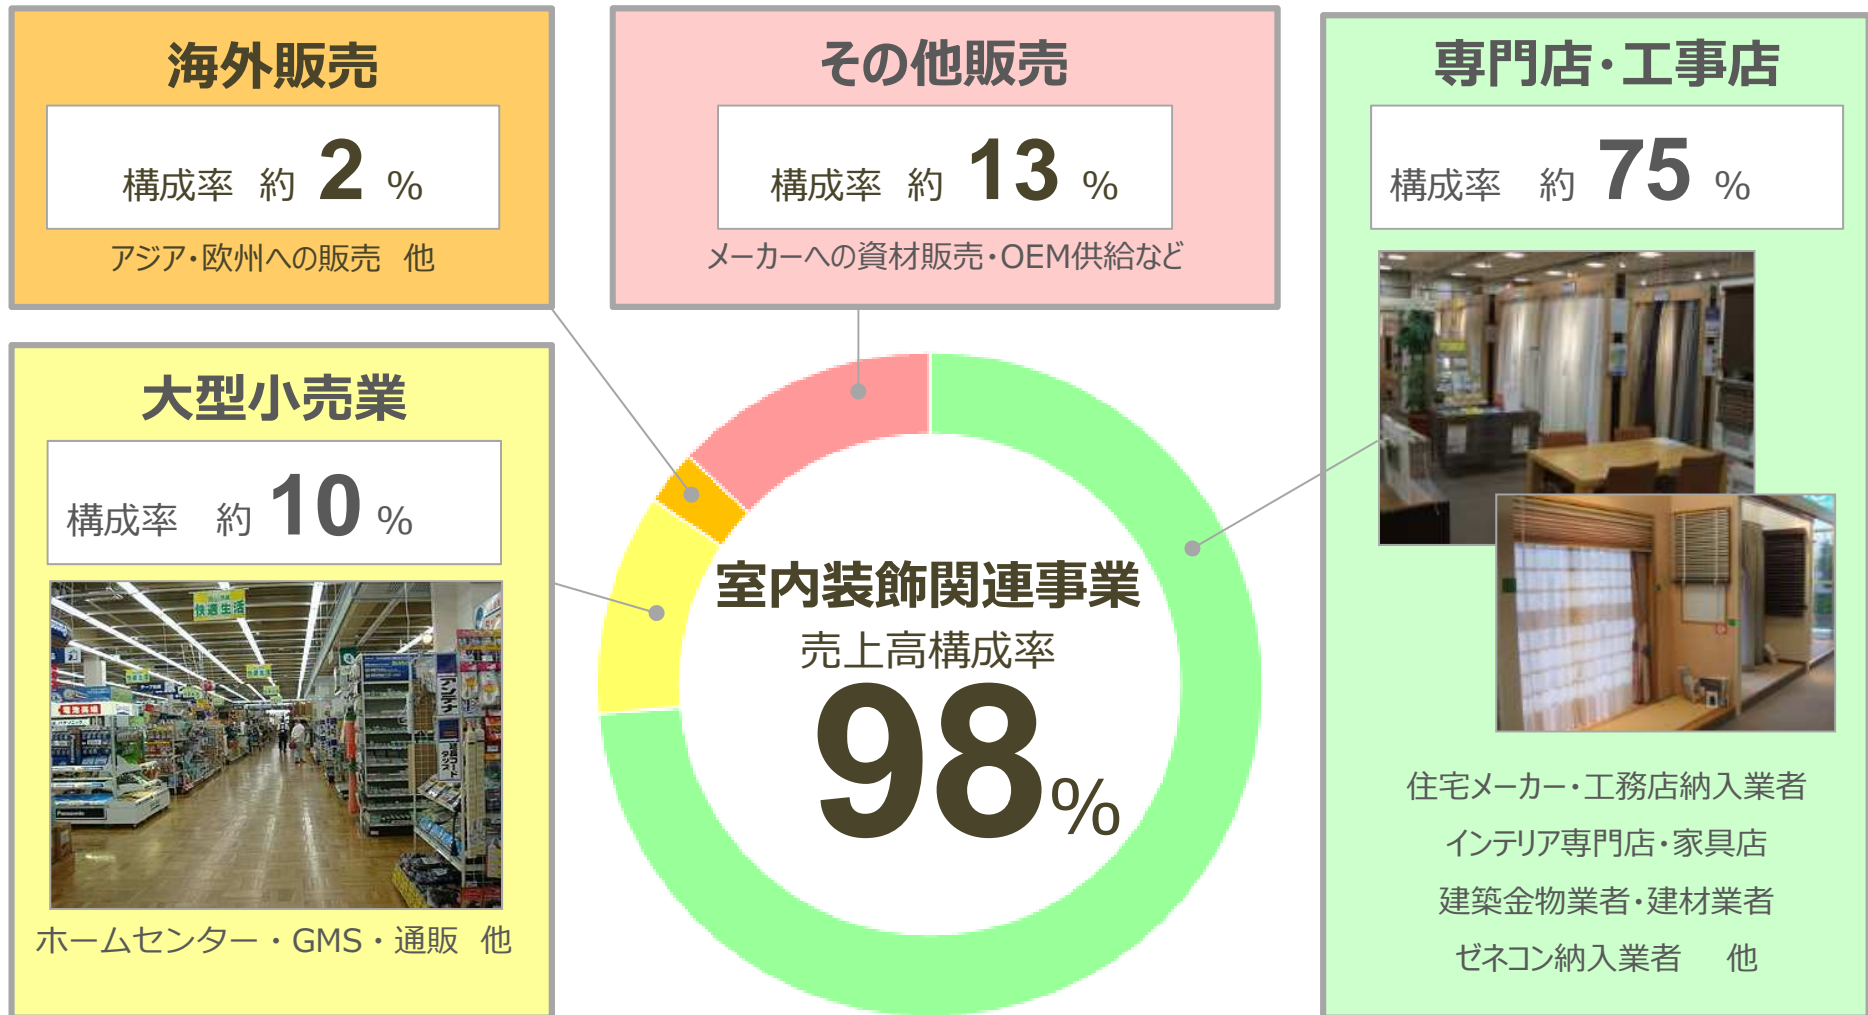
海外販売

構成率　約 2 %

アジア・欧州への販売　他

その他販売

構成率　約 13 %

メーカーへの資材販売・OEM供給など

専門店・工事店

構成率　約 75 %

大型小売業

構成率　約 10 %

快適生活

ホームセンター・GMS・通販　他

室内装飾関連事業
売上高構成率
98%

住宅メーカー・工務店納入業者
インテリア専門店・家具店
建築金物業者・建材業者
ゼネコン納入業者　他